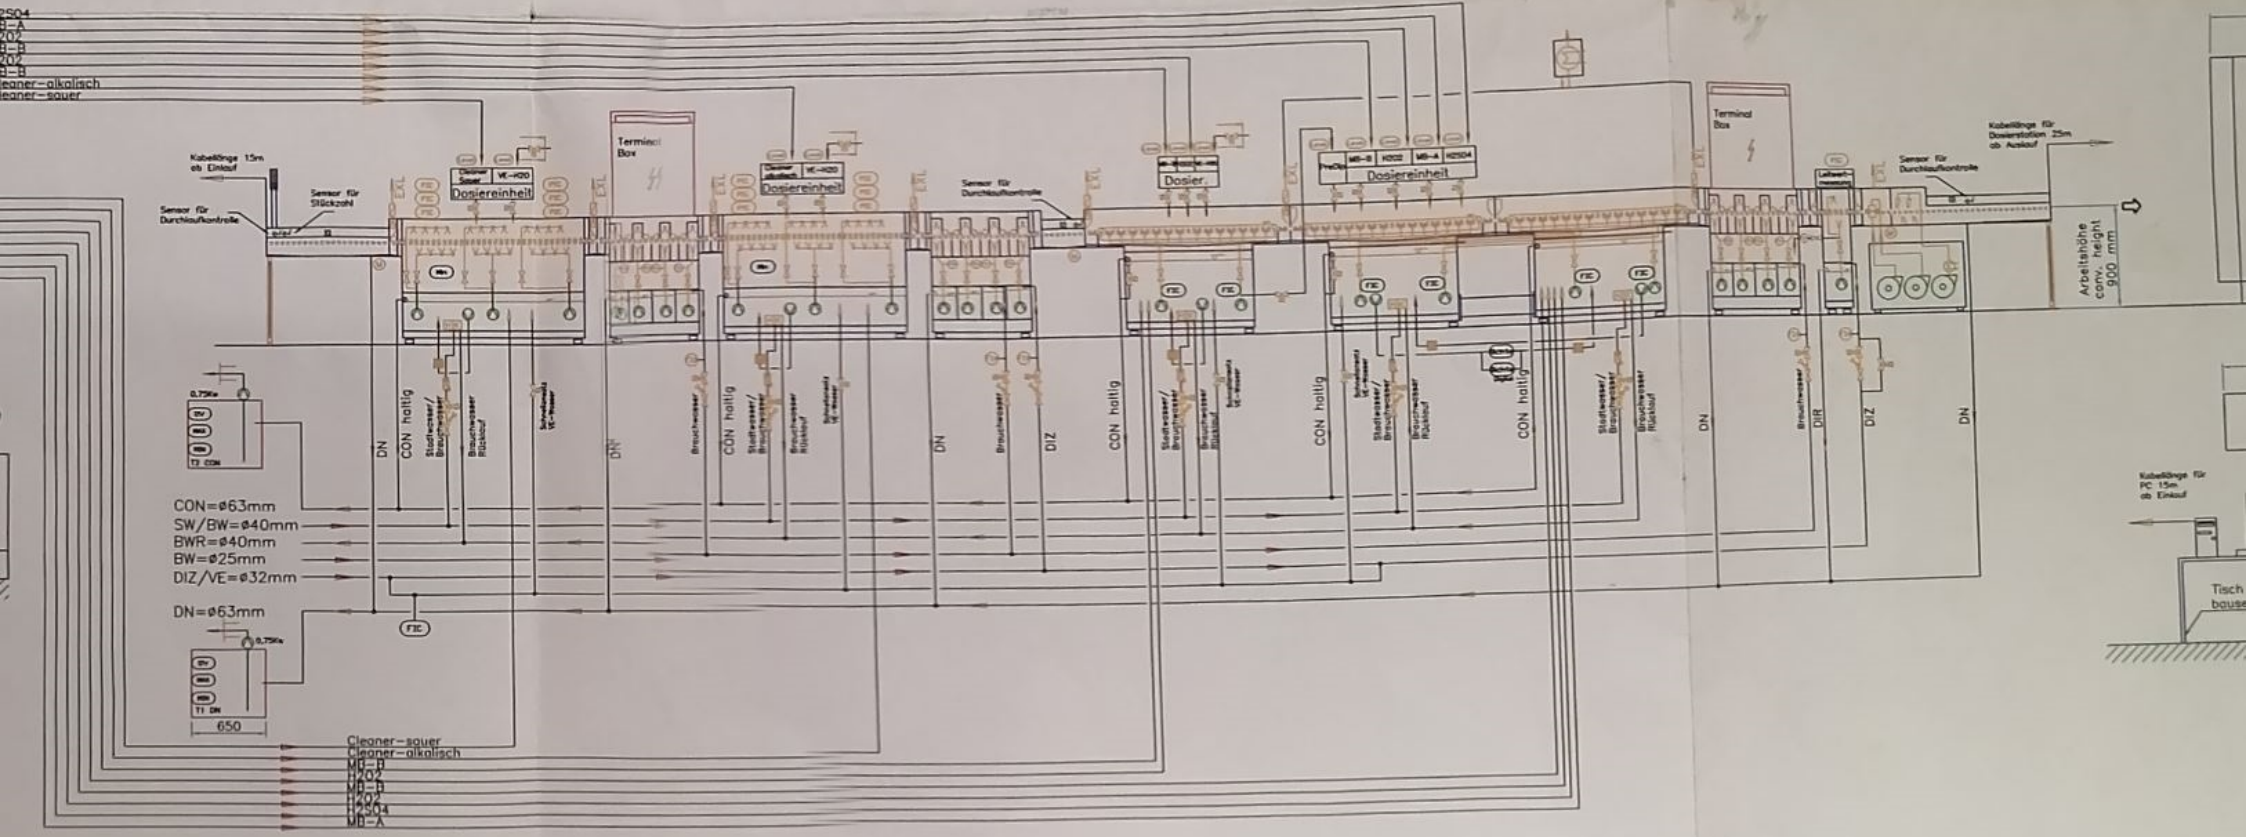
2SO4
B-A
202
B-B
202
B-B
leaner-alkalisch
leaner-sauer

Kabellänge 15m ab Einlauf
Sensor für Stückzahl
Sensor für Durchlaufkontrolle
Cleaner Sauer
VE-H2O
Dosiereinheit
Terminal Box
Cleaner alkalisch
VE-H2O
Dosiereinheit
Sensor für Durchlaufkontrolle
Dosier
MB-B
H2O2
MB-A
H2SO4
Dosiereinheit
Terminal Box
Sensor für Durchlaufkontrolle
Kabellänge für Dosierstation 25m ab Auslauf
Arbeitshöhe conv. height 900 mm

0,75Kw
T2 CON
DN
CON haltig
Stadtwasser/ Brauchwasser
Brauchwasser Rücklauf
Schwallwasser VE-Wasser
DN
Brauchwasser
CON haltig
Stadtwasser/ Brauchwasser
Brauchwasser Rücklauf
Schwallwasser VE-Wasser
DN
Brauchwasser
DIZ
CON haltig
Stadtwasser/ Brauchwasser
Brauchwasser Rücklauf
Schwallwasser VE-Wasser
CON haltig
Stadtwasser/ Brauchwasser
Brauchwasser Rücklauf
CON haltig
Stadtwasser/ Brauchwasser
Brauchwasser Rücklauf
DN
Brauchwasser
DIR
DIZ
DN

CON=ø63mm
SW/BW=ø40mm
BWR=ø40mm
BW=ø25mm
DIZ/VE=ø32mm
DN=ø63mm
FIC
0,75Kw
T1 DN
650

Kabellänge für PC 15m ab Einlauf
Tisch
bause

Cleaner-sauer
Cleaner-alkalisch
MB-B
H2O2
MB-B
H2O2
H2SO4
MB-A